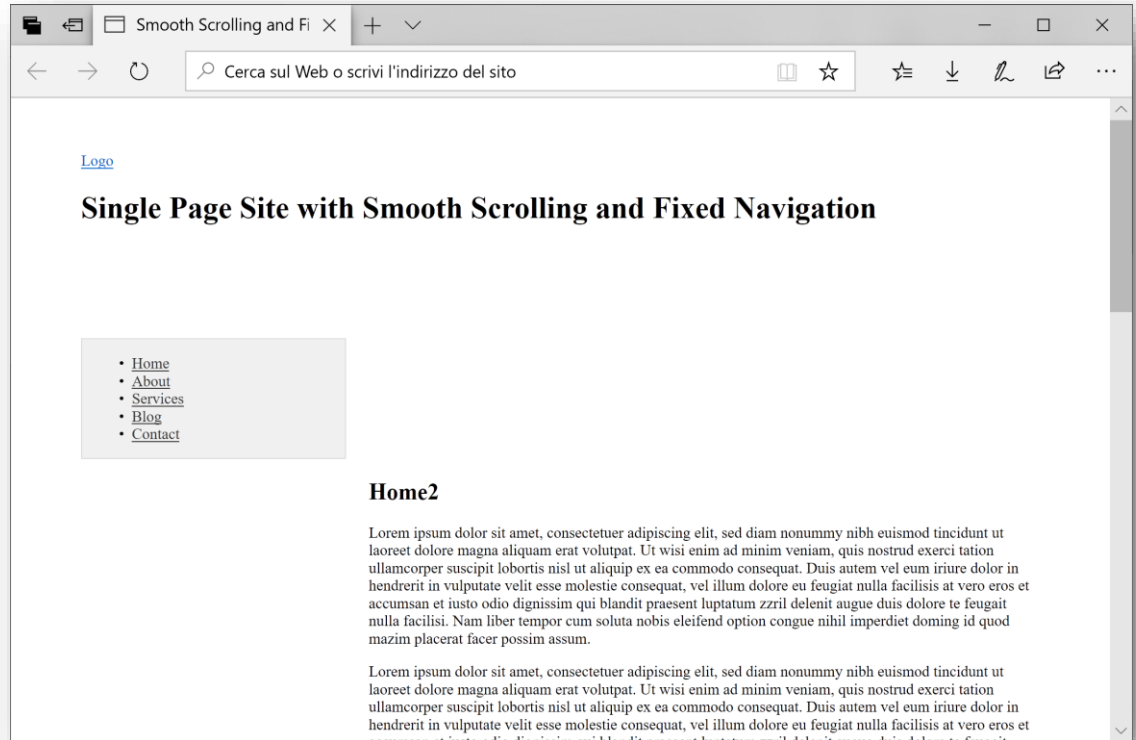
Smooth Scrolling and Fi ×

Cerca sul Web o scrivi l'indirizzo del sito

Logo

# Single Page Site with Smooth Scrolling and Fixed Navigation

- Home
- About
- Services
- Blog
- Contact

## Home2

Lorem ipsum dolor sit amet, consectetuer adipiscing elit, sed diam nonummy nibh euismod tincidunt ut laoreet dolore magna aliquam erat volutpat. Ut wisi enim ad minim veniam, quis nostrud exerci tation ullamcorper suscipit lobortis nisl ut aliquip ex ea commodo consequat. Duis autem vel eum iriure dolor in hendrerit in vulputate velit esse molestie consequat, vel illum dolore eu feugiat nulla facilisis at vero eros et accumsan et iusto odio dignissim qui blandit praesent luptatum zzril delenit augue duis dolore te feugait nulla facilisi. Nam liber tempor cum soluta nobis eleifend option congue nihil imperdiet doming id quod mazim placerat facer possim assum.

Lorem ipsum dolor sit amet, consectetuer adipiscing elit, sed diam nonummy nibh euismod tincidunt ut laoreet dolore magna aliquam erat volutpat. Ut wisi enim ad minim veniam, quis nostrud exerci tation ullamcorper suscipit lobortis nisl ut aliquip ex ea commodo consequat. Duis autem vel eum iriure dolor in hendrerit in vulputate velit esse molestie consequat, vel illum dolore eu feugiat nulla facilisis at vero eros et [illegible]